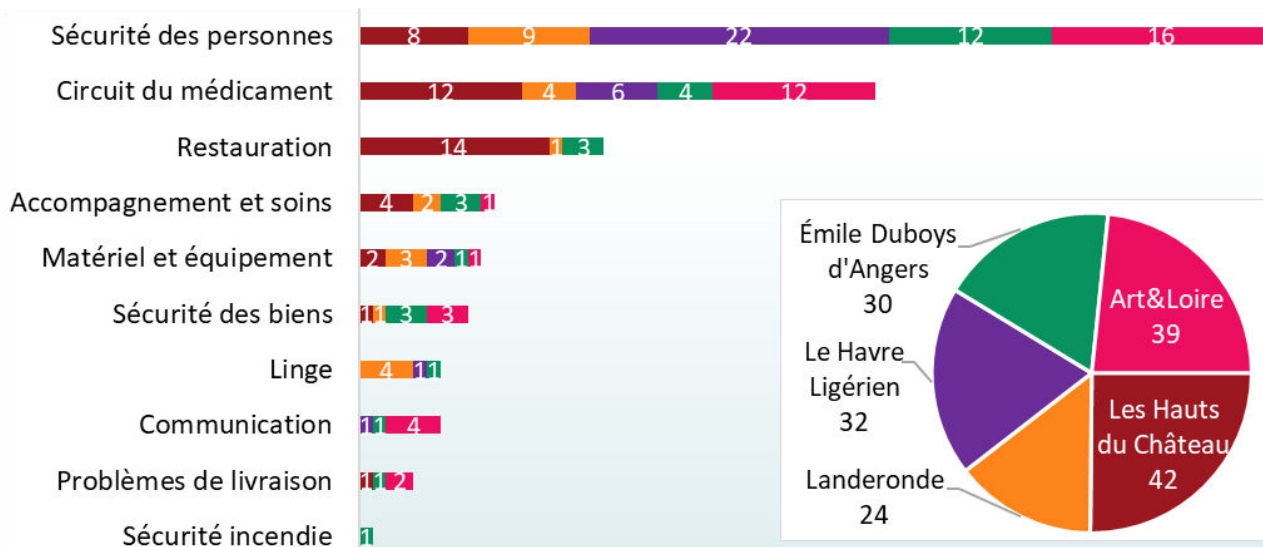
Sécurité des personnes 8 9 22 12 16
Circuit du médicament 12 4 6 4 12
Restauration 14 1 3
Accompagnement et soins 4 2 3 1
Matériel et équipement 2 3 2 1 1
Sécurité des biens 1 1 3 3
Linge 4 1 1
Communication 1 1 4
Problèmes de livraison 1 1 2
Sécurité incendie 1

Émile Duboys d'Angers 30
Art&Loire 39
Le Havre Ligérien 32
Les Hauts du Château 42
Landeronde 24